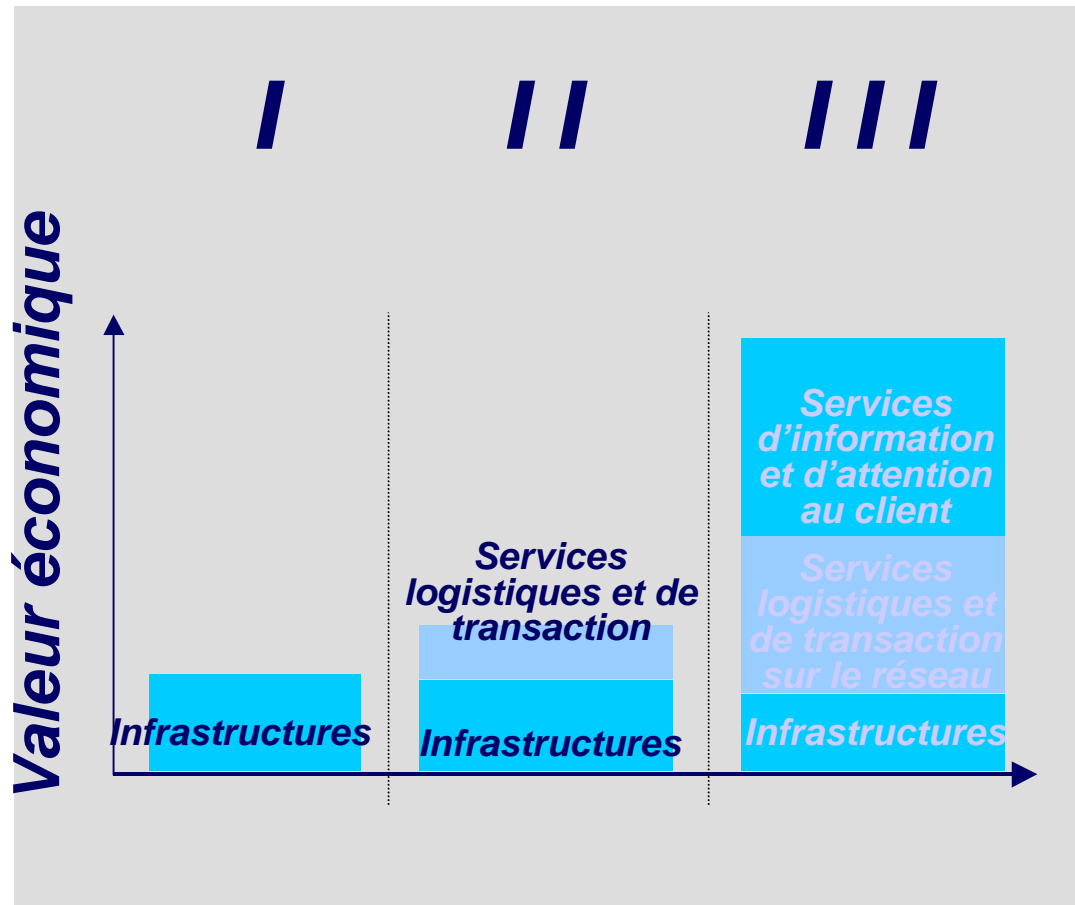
I

II

III

Valeur économique

Infrastructures

Services logistiques et de transaction

Infrastructures

Services d'information et d'attention au client

Services logistiques et de transaction sur le réseau

Infrastructures